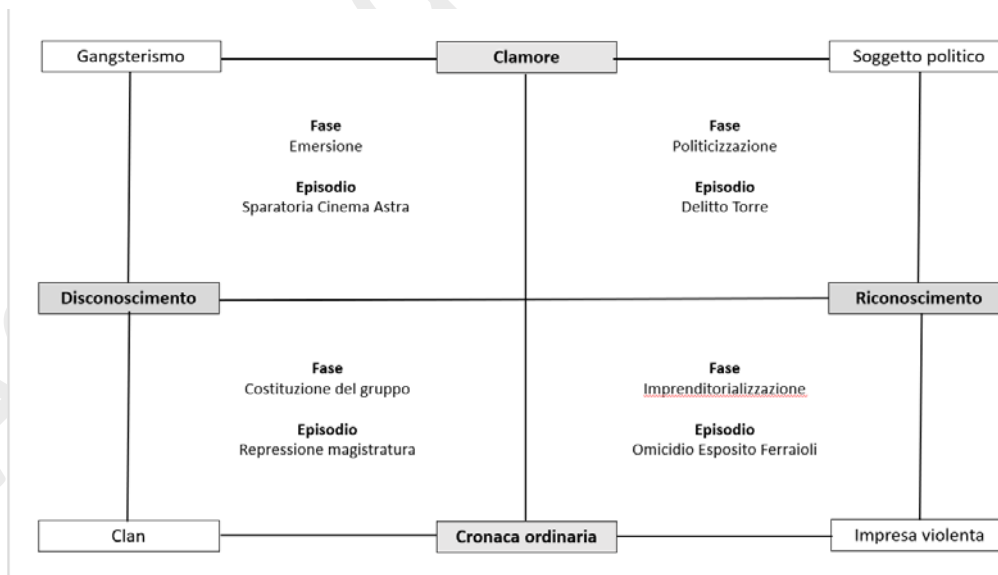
Gangsterismo

Clamore

Soggetto politico

Fase
Emersione

Episodio
Sparatoria Cinema Astra

Fase
Politicizzazione

Episodio
Delitto Torre

Disconoscimento

Riconoscimento

Fase
Costituzione del gruppo

Episodio
Repressione magistratura

Fase
Imprenditorializzazione

Episodio
Omicidio Esposito Ferraioli

Clan

Cronaca ordinaria

Impresa violenta